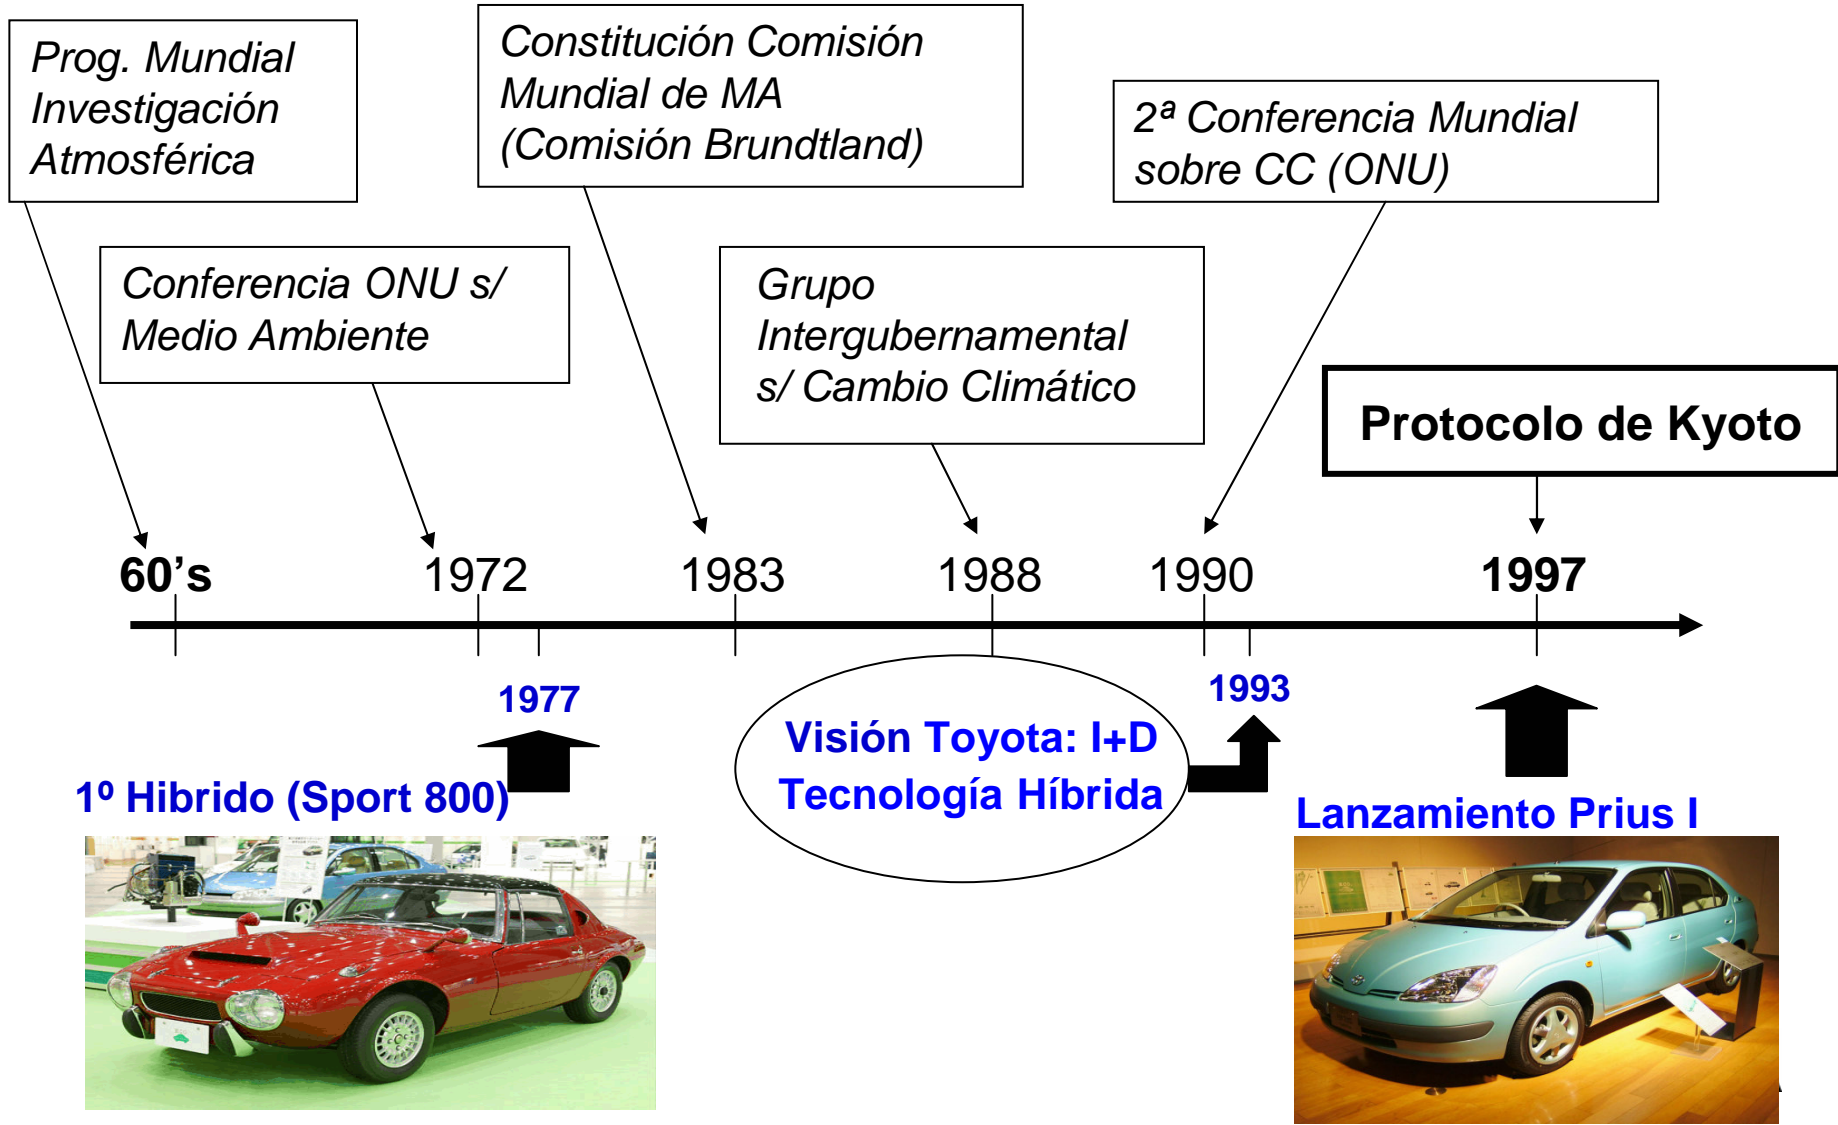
Prog. Mundial Investigación Atmosférica

Conferencia ONU s/ Medio Ambiente

Constitución Comisión Mundial de MA (Comisión Brundtland)

Grupo Intergubernamental s/ Cambio Climático

2ª Conferencia Mundial sobre CC (ONU)

Protocolo de Kyoto

60's

1972

1983

1988

1990

1997

1977

1993

Visión Toyota: I+D Tecnología Híbrida

1º Hibrido (Sport 800)

Lanzamiento Prius I